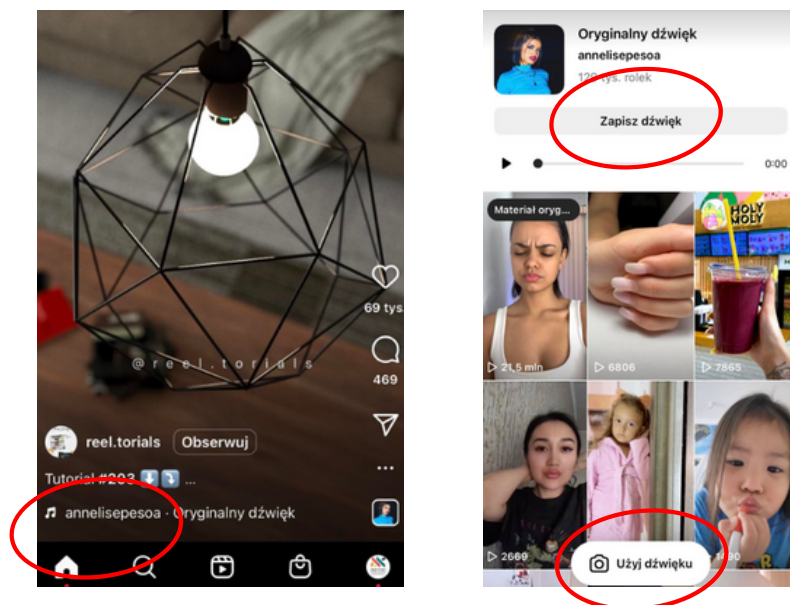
@reel.torials

69 tys.

469

reel.torials Obserwuj

Tutorial #203 ⬇️⬇️ ...

♫ annelisepesoa · Oryginalny dźwięk

Oryginalny dźwięk

annelisepesoa

120 tys. rolek

Zapisz dźwięk

0:00

Materiał oryg...

HOLY HOLY

▷ 21,5 mln

▷ 6806

▷ 7865

▷ 2669

▷ 1690

Użyj dźwięku